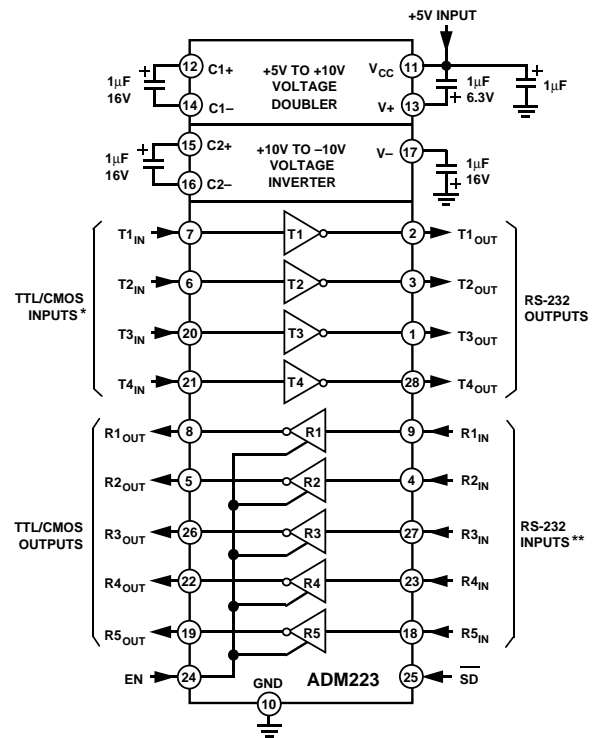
+5V INPUT

12 C1+
1μF 16V
14 C1–
+5V TO +10V VOLTAGE DOUBLER
11 V$_{CC}$
1μF 6.3V
13 V+
1μF

15 C2+
1μF 16V
16 C2–
+10V TO –10V VOLTAGE INVERTER
V– 17
1μF 16V

TTL/CMOS INPUTS *
T1$_{IN}$ 7 T1 2 T1$_{OUT}$
T2$_{IN}$ 6 T2 3 T2$_{OUT}$
T3$_{IN}$ 20 T3 1 T3$_{OUT}$
T4$_{IN}$ 21 T4 28 T4$_{OUT}$
RS-232 OUTPUTS

TTL/CMOS OUTPUTS
R1$_{OUT}$ 8 R1 9 R1$_{IN}$
R2$_{OUT}$ 5 R2 4 R2$_{IN}$
R3$_{OUT}$ 26 R3 27 R3$_{IN}$
R4$_{OUT}$ 22 R4 23 R4$_{IN}$
R5$_{OUT}$ 19 R5 18 R5$_{IN}$
RS-232 INPUTS **

EN 24
GND 10
ADM223
25 $\overline{SD}$